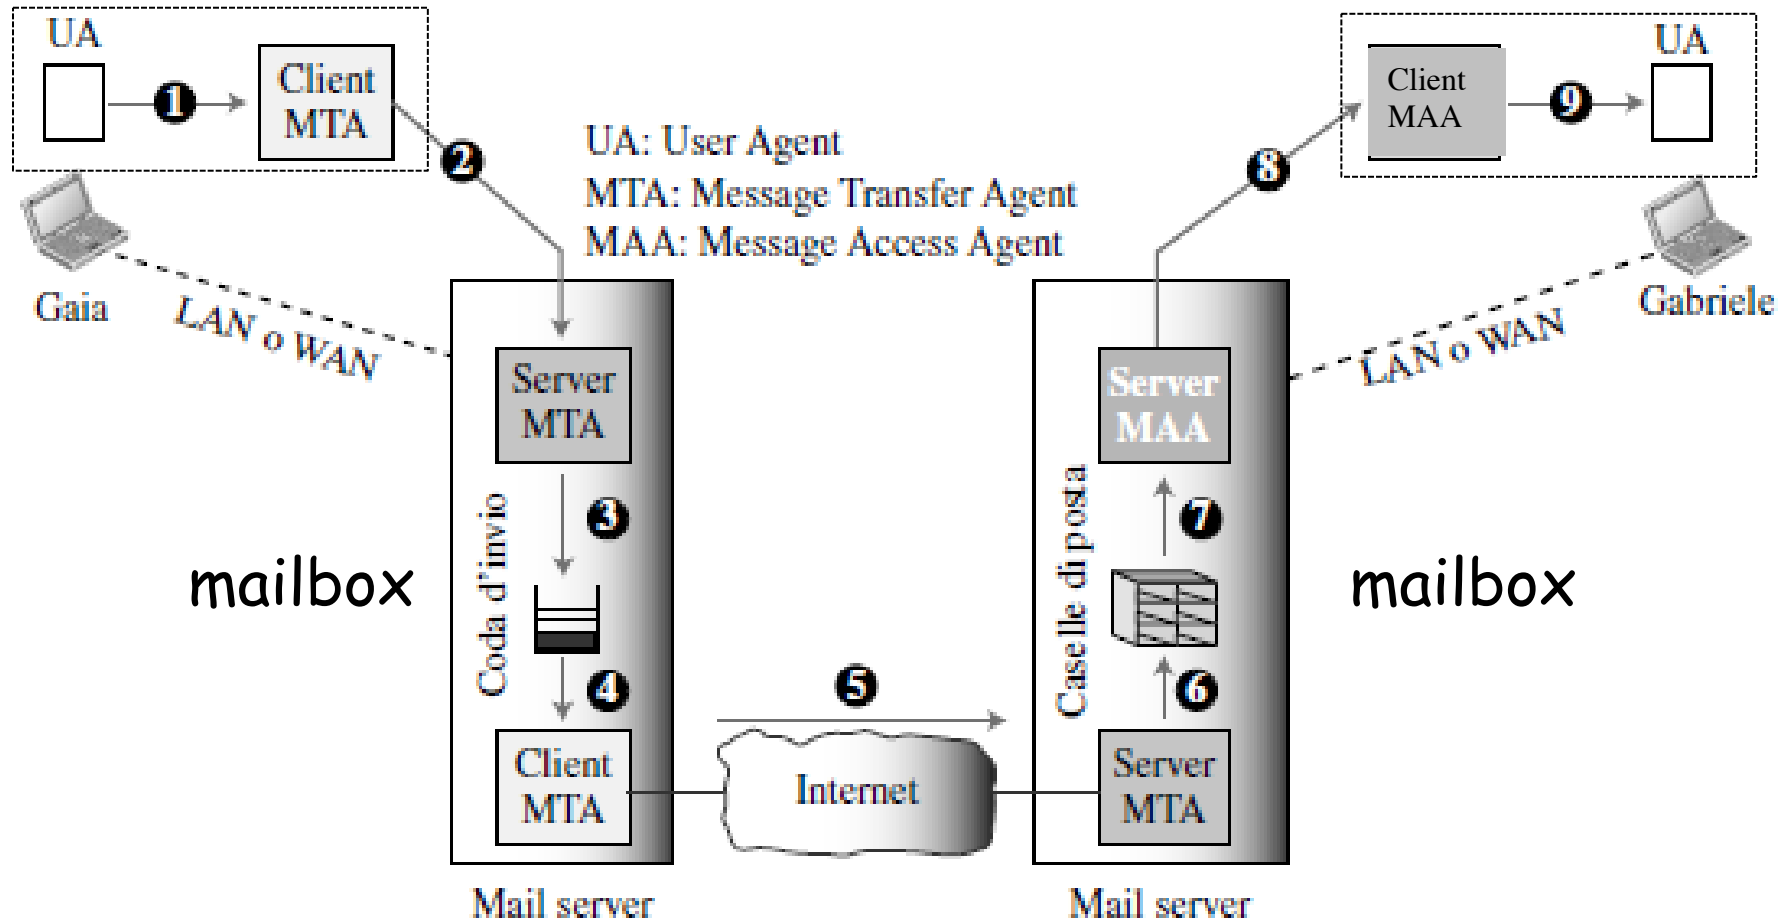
UA

1

Client MTA

2

UA: User Agent
MTA: Message Transfer Agent
MAA: Message Access Agent

8

Client MAA

9

UA

Gaia

LAN o WAN

Server MTA

Coda d'invio

3

4

mailbox

Client MTA

5

Internet

Gabriele

LAN o WAN

Server MAA

Caselle di posta

7

6

mailbox

Server MTA

Mail server

Mail server